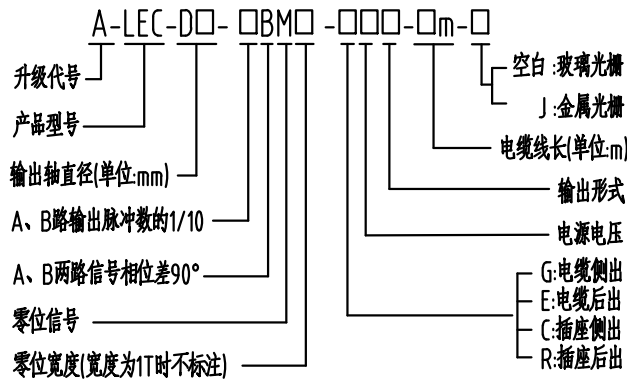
A-LEC-D□-□BM□-□□□-□m-□

升级代号

产品型号

输出轴直径(单位:mm)

A、B路输出脉冲数的1/10

A、B两路信号相位差90°

零位信号

零位宽度(宽度为1T时不标注)

空白:玻璃光栅

J:金属光栅

电缆线长(单位:m)

输出形式

电源电压

G:电缆侧出
E:电缆后出
C:插座侧出
R:插座后出